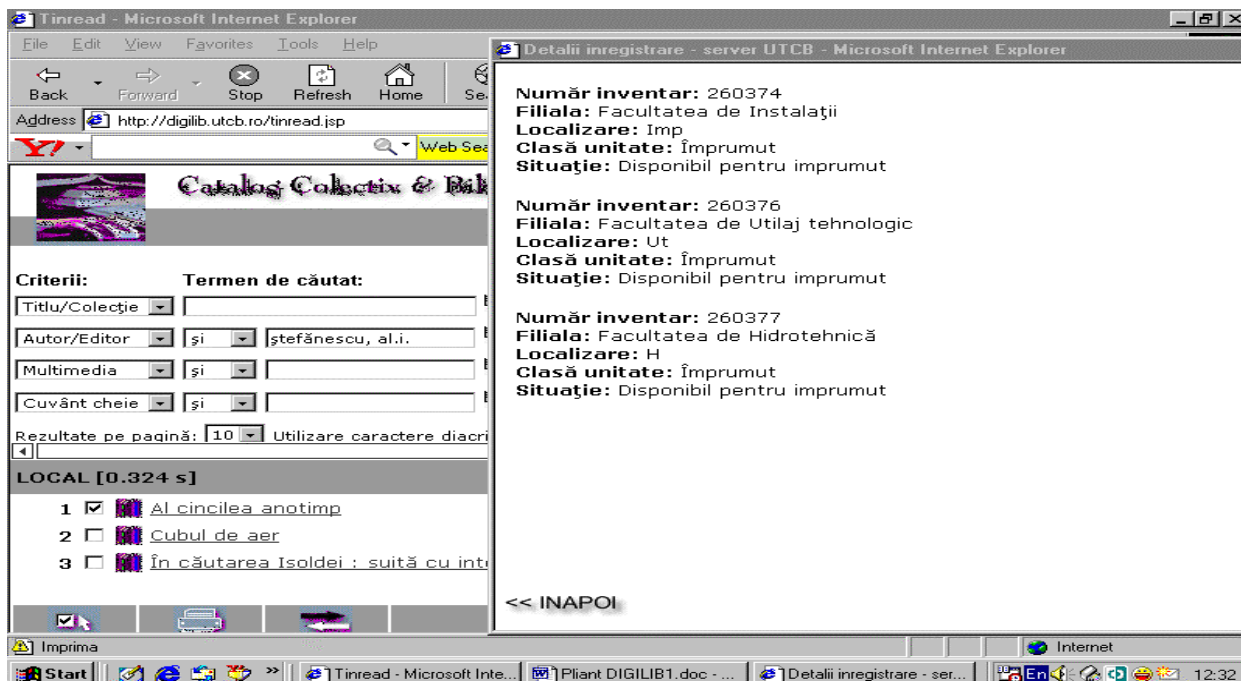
Tinread - Microsoft Internet Explorer

File Edit View Favorites Tools Help

Back Forward Stop Refresh Home Se

Address http://digilib.utcb.ro/tinread.jsp

Web Sea

Catalog Colectiv & Bib

Criterii: Termen de căutat:

Titlu/Colecţie

Autor/Editor şi ştefănescu, al.i.

Multimedia şi

Cuvânt cheie şi

Rezultate pe pagină: 10 Utilizare caractere diacri

LOCAL [0.324 s]

1 Al cincilea anotimp

2 Cubul de aer

3 În căutarea Isoldei : suită cu int

Detalii inregistrare - server UTCB - Microsoft Internet Explorer

**Număr inventar:** 260374
**Filiala:** Facultatea de Instalaţii
**Localizare:** Imp
**Clasă unitate:** Împrumut
**Situaţie:** Disponibil pentru imprumut

**Număr inventar:** 260376
**Filiala:** Facultatea de Utilaj tehnologic
**Localizare:** Ut
**Clasă unitate:** Împrumut
**Situaţie:** Disponibil pentru imprumut

**Număr inventar:** 260377
**Filiala:** Facultatea de Hidrotehnică
**Localizare:** H
**Clasă unitate:** Împrumut
**Situaţie:** Disponibil pentru imprumut

<< INAPOI

Imprima

Internet

Start Tinread - Microsoft Inte... Pliant DIGILIB1.doc - ... Detalii inregistrare - ser... En 12:32